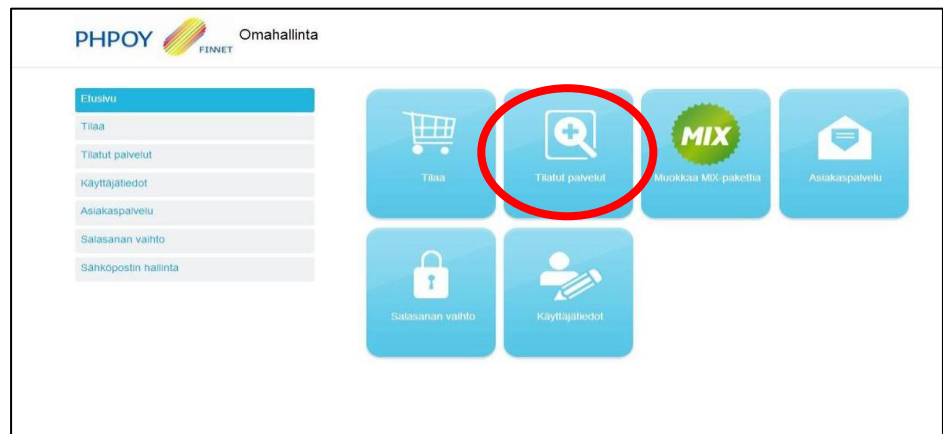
PHPOY FINET Omahallinta

Etusivu
Tilaa
Tilatut palvelut
Käyttäjätiedot
Asiakaspalvelu
Salasanan vaihto
Sähköpostin hallinta

Tilaa
Tilatut palvelut
MIX
Muokkaa MIX-pakettia
Asiakaspalvelu
Salasanan vaihto
Käyttäjätiedot